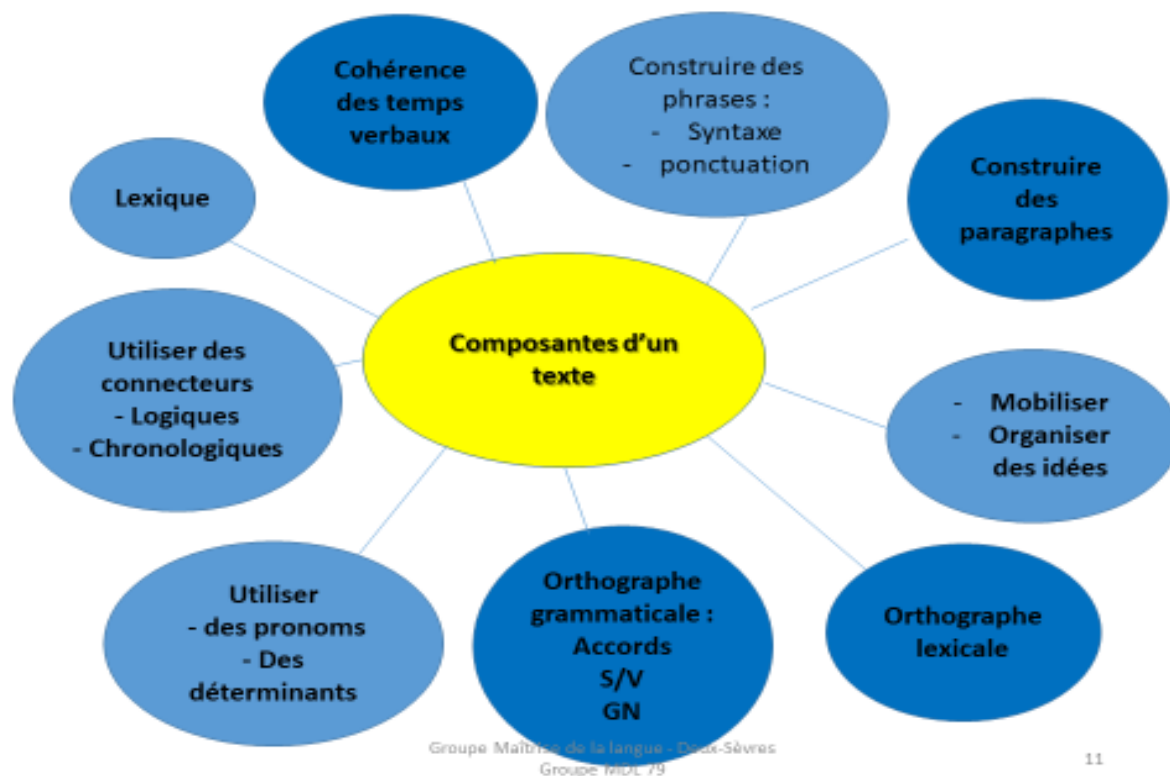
Composantes d'un texte

Cohérence des temps verbaux

Construire des phrases :
- Syntaxe
- ponctuation

Construire des paragraphes

Lexique

Utiliser des connecteurs
- Logiques
- Chronologiques

- Mobiliser
- Organiser des idées

Utiliser
- des pronoms
- Des déterminants

Orthographe grammaticale :
Accords
S/V
GN

Orthographe lexicale

Groupe Maîtrise de la langue - Deux-Sèvres
Groupe MDL 79

11